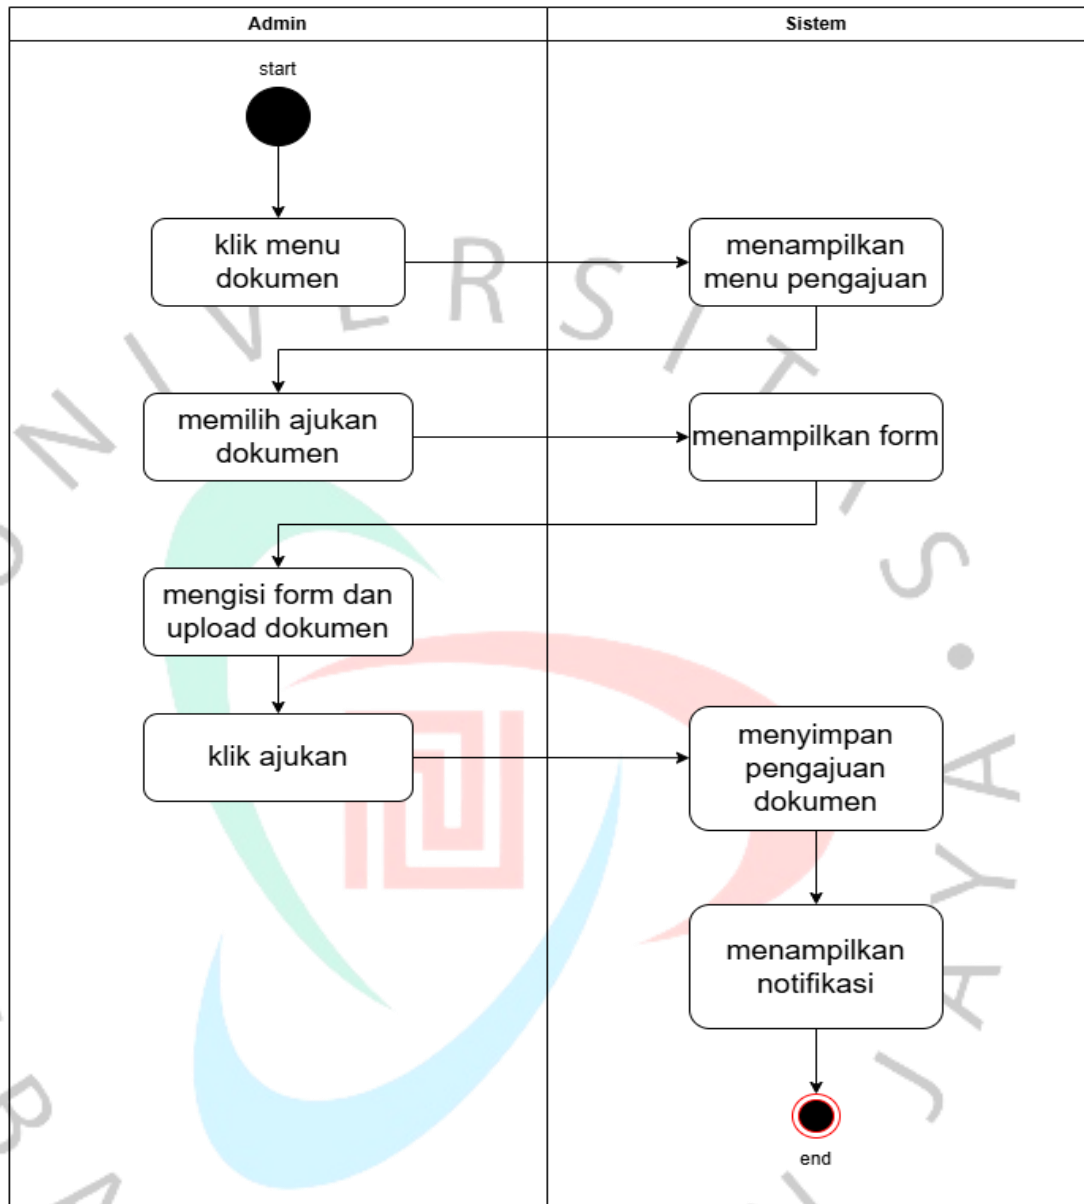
| Admin | Sistem |
|---|---|

start

klik menu dokumen

menampilkan menu pengajuan

memilih ajukan dokumen

menampilkan form

mengisi form dan upload dokumen

klik ajukan

menyimpan pengajuan dokumen

menampilkan notifikasi

end